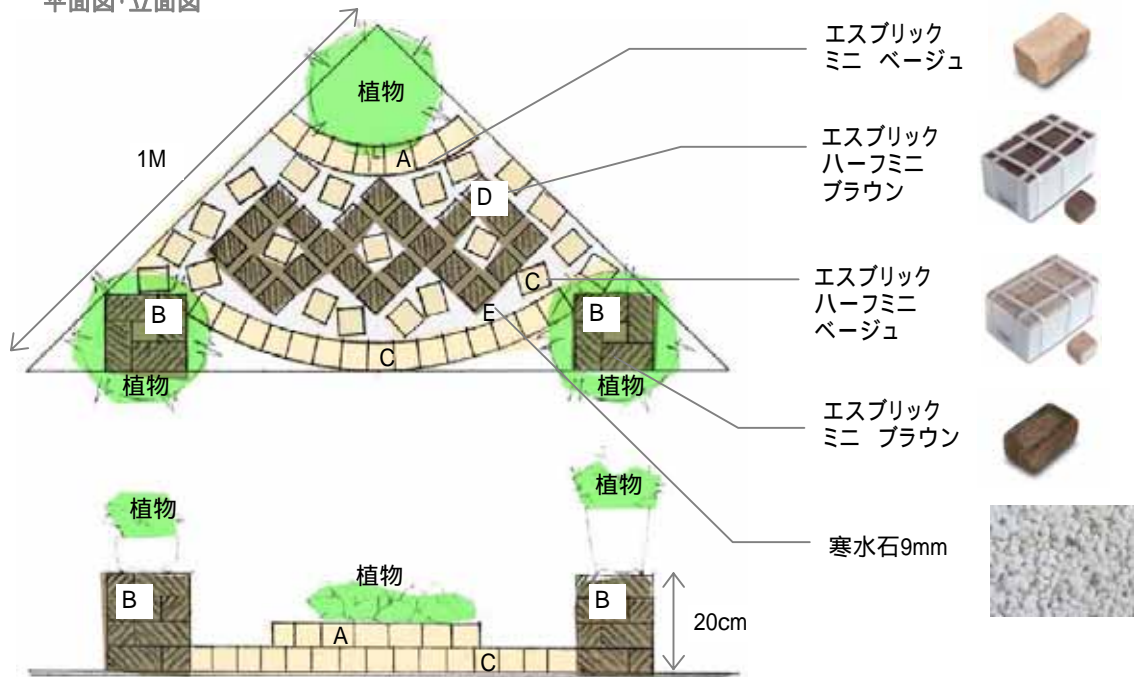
平面図·立面図

植物

1M

A

D

C

B

E

B

C

植物

植物

エスブリック
ミニ ベージュ

エスブリック
ハーフミニ
ブラウン

エスブリック
ハーフミニ
ベージュ

エスブリック
ミニ ブラウン

寒水石9mm

植物

植物

植物

B

A

B

C

20cm